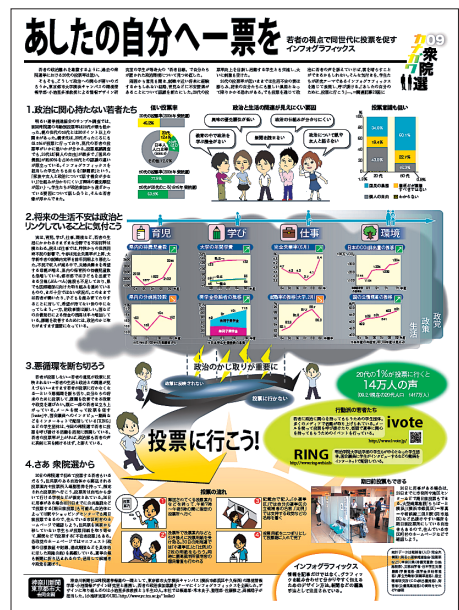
あしたの自分へ一票を

若者の視点で同世代に投票を促す インフォグラフィックス

09 衆院選

1.政治に関心持たない若者たち

低い投票率

政治と生活の関係が見えにくい原因

投票意欲も低い

2.将来の生活不安は政治とリンクしていることに気付こう

育児

学び

仕事

環境

生活

政策

政治

3.悪循環を断ち切ろう

政治への関心低下

投票率低下

政治のかじ取りが重要に

20代の1%が投票に行くと 14万人の声

行動の背景から

ivote

RING

投票に行こう!

4.さあ 衆院選から

投票の流れ

期日前投票もできる

インフォグラフィックス

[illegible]